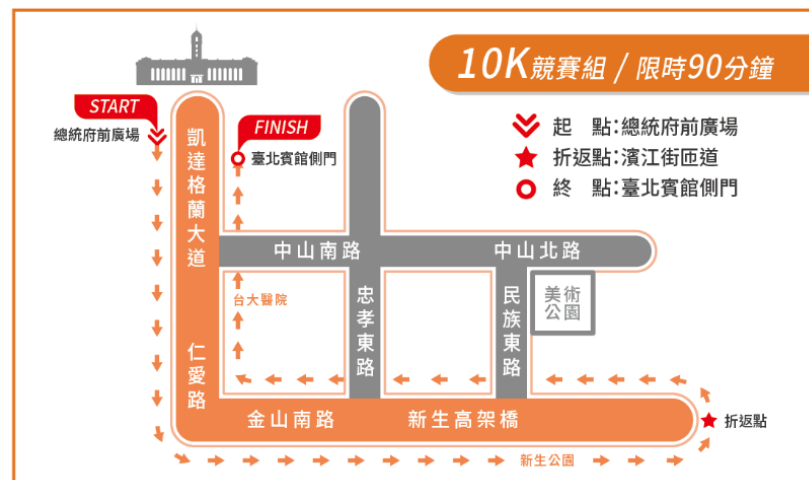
10K競賽組 / 限時90分鐘

起　點:總統府前廣場
折返點:濱江街匝道
終　點:臺北賓館側門

START
總統府前廣場

FINISH
臺北賓館側門

凱達格蘭大道

中山南路

中山北路

台大醫院

忠孝東路

民族東路

美術公園

仁愛路

金山南路

新生高架橋

折返點

新生公園